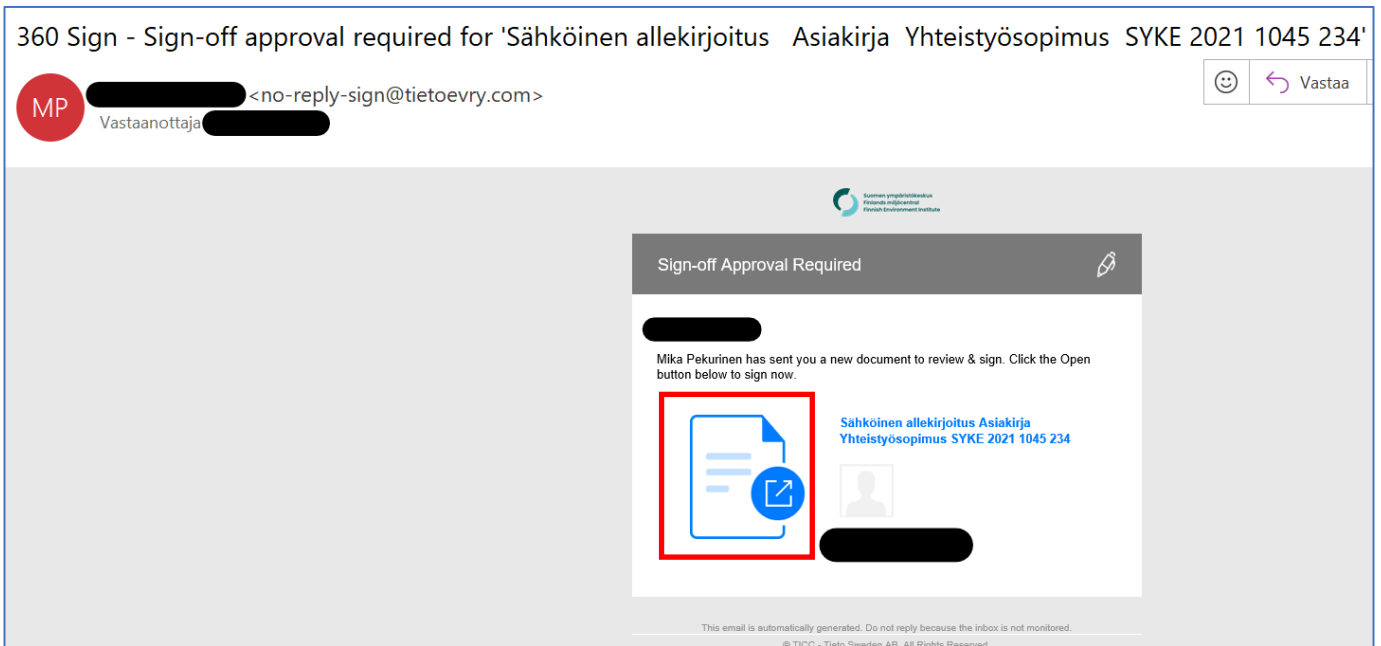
360 Sign - Sign-off approval required for 'Sähköinen allekirjoitus Asiakirja Yhteistyösopimus SYKE 2021 1045 234'

MP <no-reply-sign@tietoevry.com>
Vastaanottaja

Vastaa

Suomen ympäristökeskus
Finlands miljöcentral
Finnish Environment Institute

Sign-off Approval Required

Mika Pekurinen has sent you a new document to review & sign. Click the Open button below to sign now.

Sähköinen allekirjoitus Asiakirja Yhteistyösopimus SYKE 2021 1045 234

This email is automatically generated. Do not reply because the inbox is not monitored.

© TICC - Tieto Sweden AB. All Rights Reserved